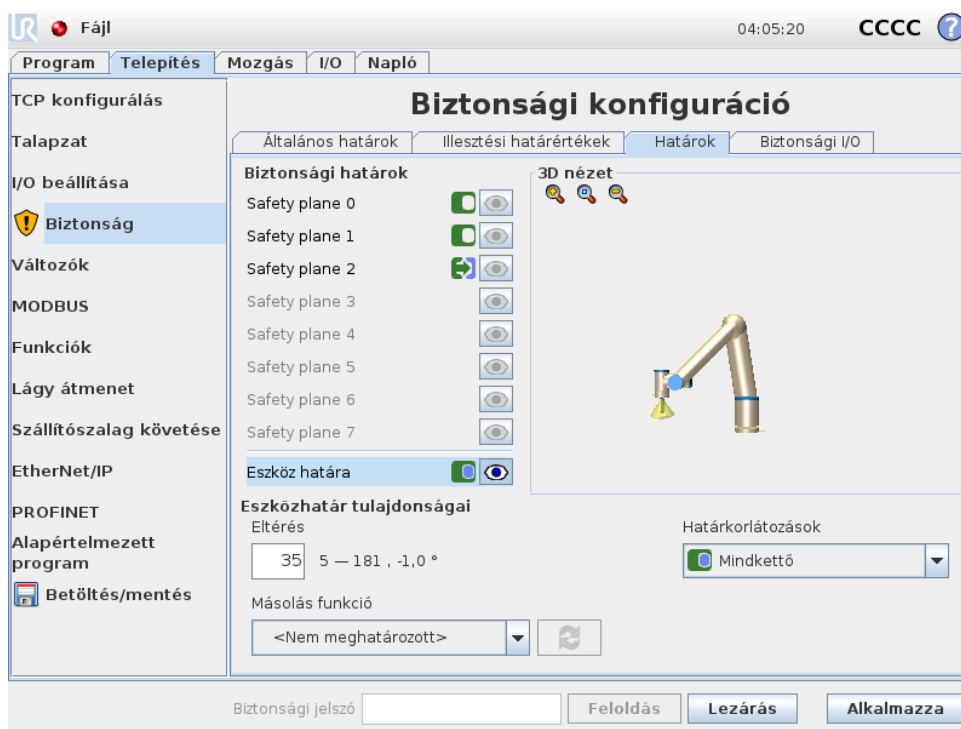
Fájl

04:05:20 CCCC

Program | Telepítés | Mozgás | I/O | Napló

TCP konfigurálás
Talapzat
I/O beállítása
Biztonság
Változók
MODBUS
Funkciók
Lágy átmenet
Szállítószalag követése
EtherNet/IP
PROFINET
Alapértelmezett program
Betöltés/mentés

Biztonsági konfiguráció

Általános határok | Illesztési határértékek | Határok | Biztonsági I/O

Biztonsági határok
Safety plane 0
Safety plane 1
Safety plane 2
Safety plane 3
Safety plane 4
Safety plane 5
Safety plane 6
Safety plane 7
Eszköz határa

3D nézet

Eszközhatár tulajdonságai
Eltérés
35 5 — 181 , -1,0 °

Határkorlátozások
Mindkettő

Másolás funkció
<Nem meghatározott>

Biztonsági jelszó
Feloldás
Lezárás
Alkalmazza